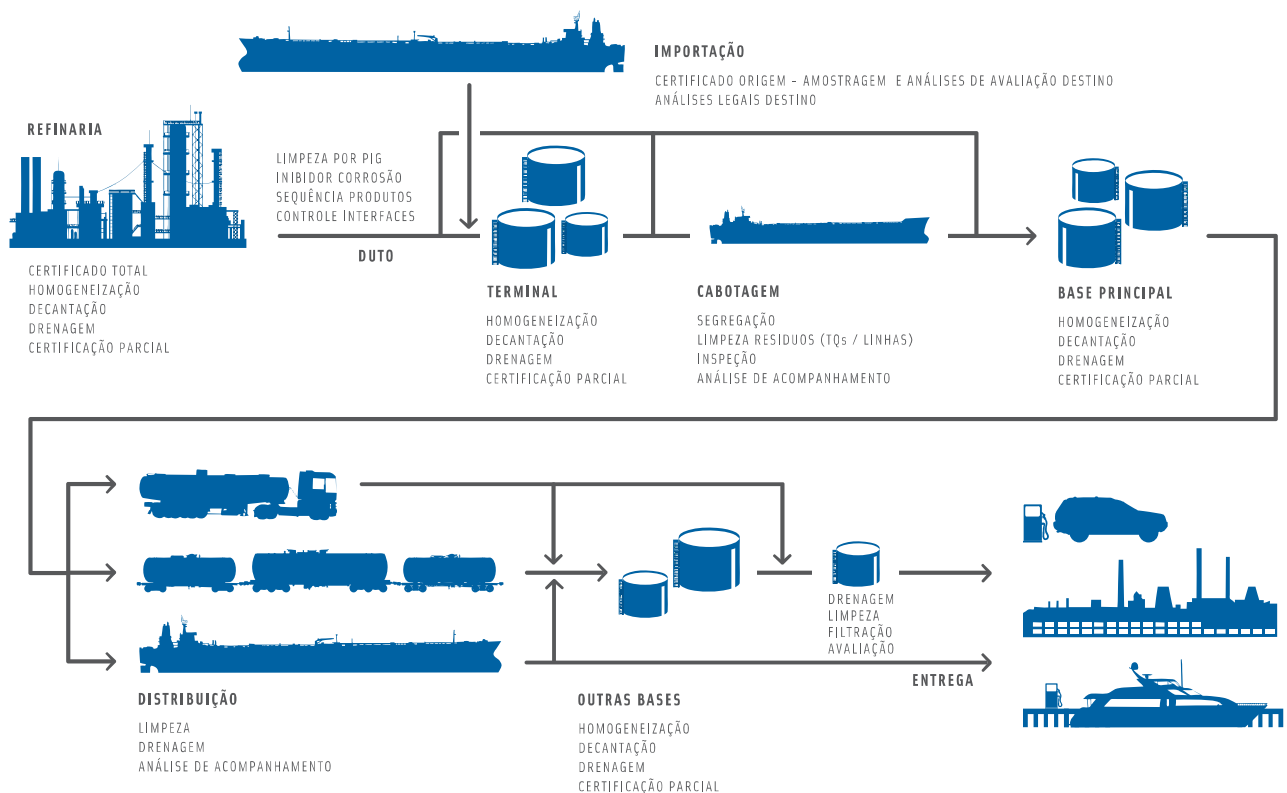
IMPORTAÇÃO

CERTIFICADO ORIGEM – AMOSTRAGEM E ANÁLISES DE AVALIAÇÃO DESTINO
ANÁLISES LEGAIS DESTINO

REFINARIA

CERTIFICADO TOTAL
HOMOGENEIZAÇÃO
DECANTAÇÃO
DRENAGEM
CERTIFICAÇÃO PARCIAL

LIMPEZA POR PIG
INIBIDOR CORROSÃO
SEQUÊNCIA PRODUTOS
CONTROLE INTERFACES

DUTO

TERMINAL

HOMOGENEIZAÇÃO
DECANTAÇÃO
DRENAGEM
CERTIFICAÇÃO PARCIAL

CABOTAGEM

SEGREGAÇÃO
LIMPEZA RESIDUOS (TQs / LINHAS)
INSPEÇÃO
ANÁLISE DE ACOMPANHAMENTO

BASE PRINCIPAL

HOMOGENEIZAÇÃO
DECANTAÇÃO
DRENAGEM
CERTIFICAÇÃO PARCIAL

DRENAGEM
LIMPEZA
FILTRAÇÃO
AVALIAÇÃO

ENTREGA

DISTRIBUIÇÃO

LIMPEZA
DRENAGEM
ANÁLISE DE ACOMPANHAMENTO

OUTRAS BASES

HOMOGENEIZAÇÃO
DECANTAÇÃO
DRENAGEM
CERTIFICAÇÃO PARCIAL